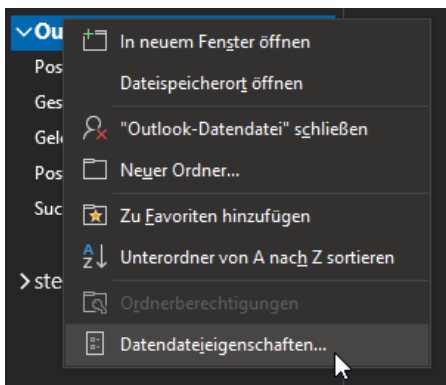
Ou
Pos
Ges
Gel
Pos
Suc
ste

In neuem Fenster öffnen
Dateispeicherort öffnen
"Outlook-Datendatei" schließen
Neuer Ordner...
Zu Favoriten hinzufügen
Unterordner von A nach Z sortieren
Ordnerberechtigungen
Datendateieigenschaften...